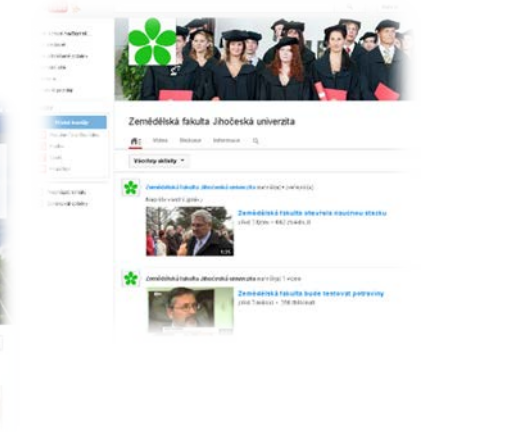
Zemědělská fakulta Jihočeská univerzita

Videa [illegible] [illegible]

Všechny aktivity

Zemědělská fakulta Jihočeská univerzita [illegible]

Zemědělská fakulta otevřela naučnou stezku

Zemědělská fakulta Jihočeská univerzita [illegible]

Zemědělská fakulta bude testovat potraviny